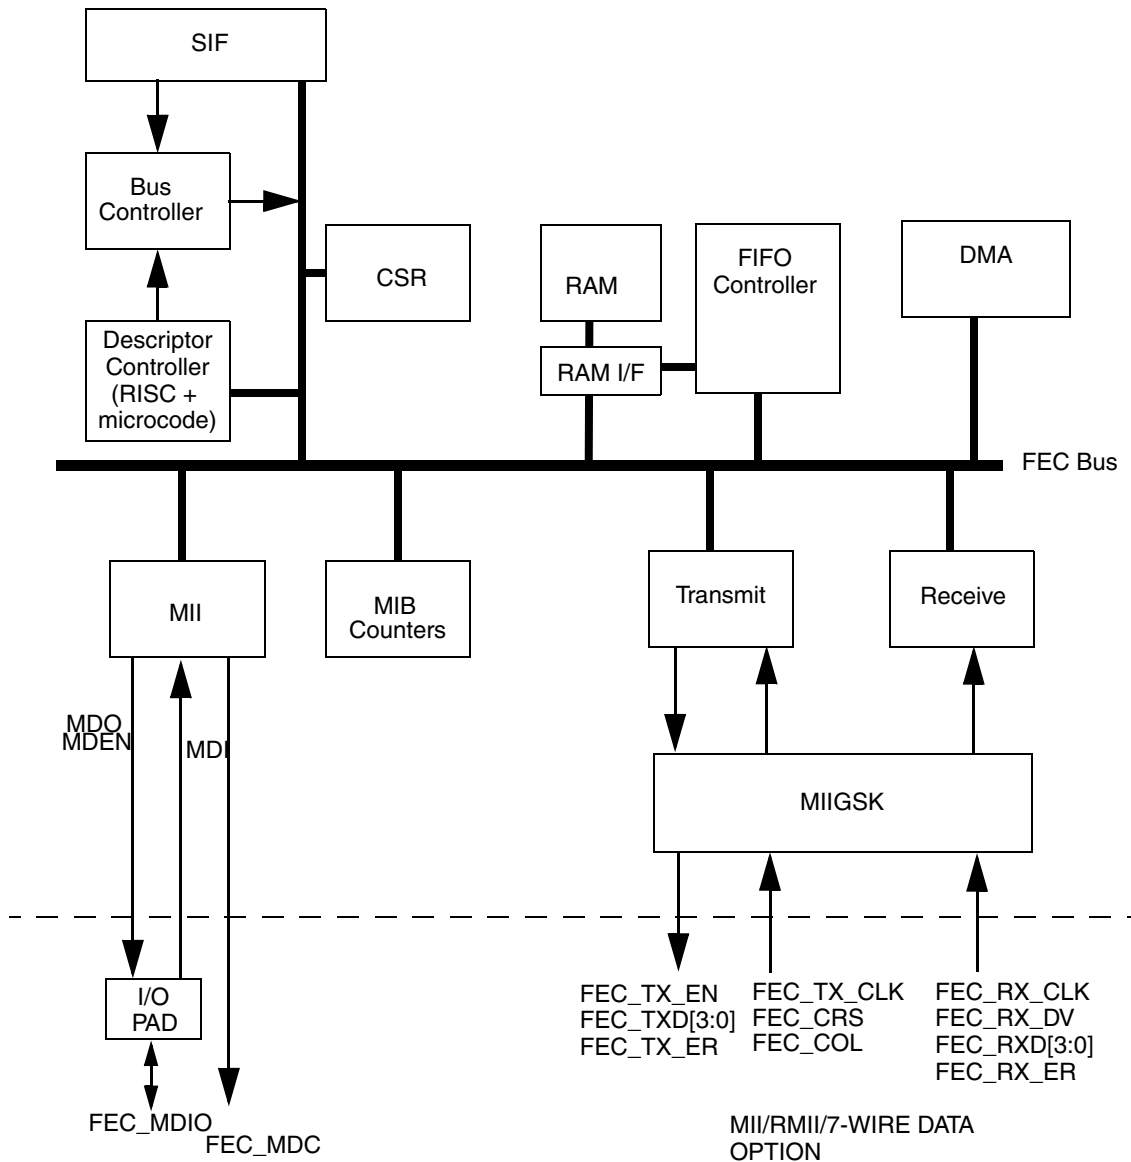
SIF

Bus Controller

CSR

RAM

FIFO Controller

DMA

Descriptor Controller (RISC + microcode)

RAM I/F

FEC Bus

MII

MIB Counters

Transmit

Receive

MDO
MDEN

MDI

MIIGSK

I/O PAD

FEC_MDIO

FEC_MDC

FEC_TX_EN
FEC_TXD[3:0]
FEC_TX_ER

FEC_TX_CLK
FEC_CRS
FEC_COL

FEC_RX_CLK
FEC_RX_DV
FEC_RXD[3:0]
FEC_RX_ER

MII/RMII/7-WIRE DATA OPTION